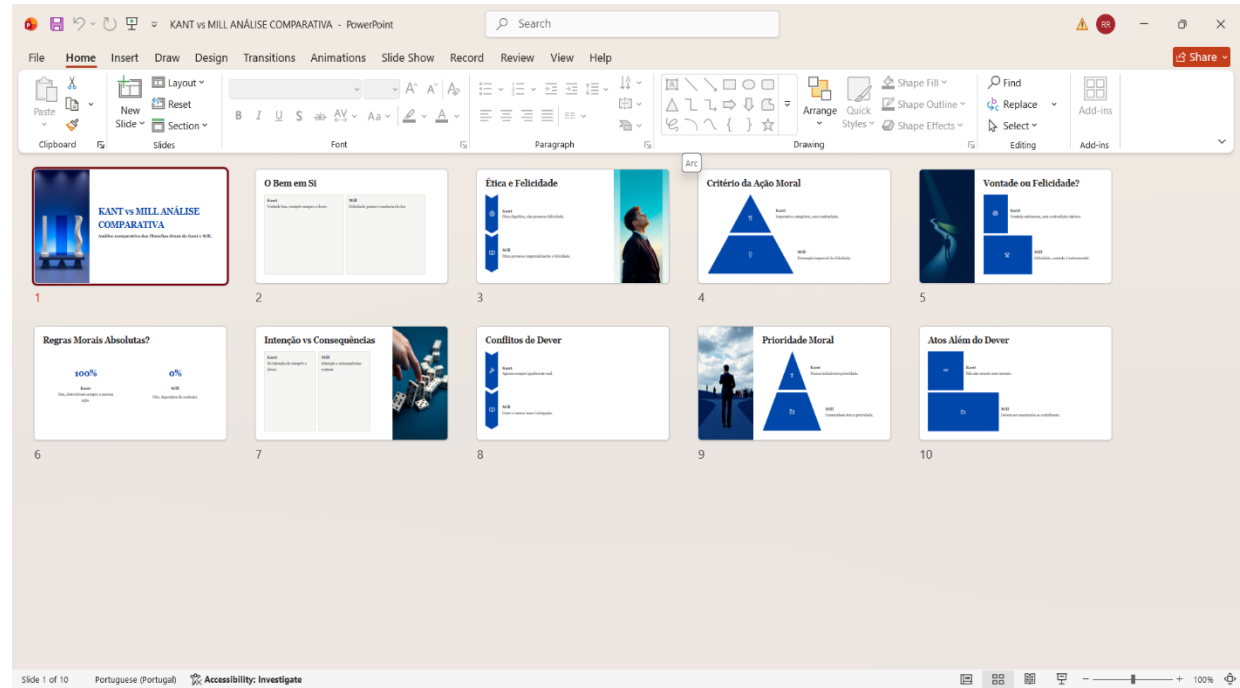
KANT vs MILL ANÁLISE COMPARATIVA - PowerPoint

Search

RR

Share

File Home Insert Draw Design Transitions Animations Slide Show Record Review View Help

Paste
Clipboard

New Slide
Layout
Reset
Section
Slides

Font

Paragraph

Arc

Arrange
Quick Styles
Shape Fill
Shape Outline
Shape Effects
Drawing

Find
Replace
Select
Editing

Add-ins
Add-ins

KANT vs MILL ANÁLISE COMPARATIVA
Análise comparativa das filosofias éticas de Kant e Mill.
1

O Bem em Si
Kant
Vontade boa, sempre sempre o dever.
Mill
Felicidade, prazer e ausência de dor.
2

Ética e Felicidade
Kant
Ética objetiva, não promove felicidade.
Mill
Ética promove imparcialmente a felicidade.
3

Critério da Ação Moral
Kant
Imperativo categórico, sem contradição.
Mill
Promoção imparcial da felicidade.
4

Vontade ou Felicidade?
Kant
Vontade autônoma, sem contradição interna.
Mill
Felicidade, vontade é instrumental.
5

Regras Morais Absolutas?
100%
Kant
Sim, obrigações sempre a mesma ação.
0%
Mill
Não, dependem do contexto.
6

Intenção vs Consequências
Kant
Só intenção de cumprir o dever.
Mill
Intenção e consequências contam.
7

Conflitos de Dever
Kant
Agimos sempre igualmente mal.
Mill
Usar o mesmo com a obrigação.
8

Prioridade Moral
Kant
Pessoa isolada tem prioridade.
Mill
Comunidade tem a prioridade.
9

Atos Além do Dever
Kant
Não são morais nem imorais.
Mill
Geram ser mandados ao contribuem.
10

Slide 1 of 10 Portuguese (Portugal) Accessibility: Investigate 100%